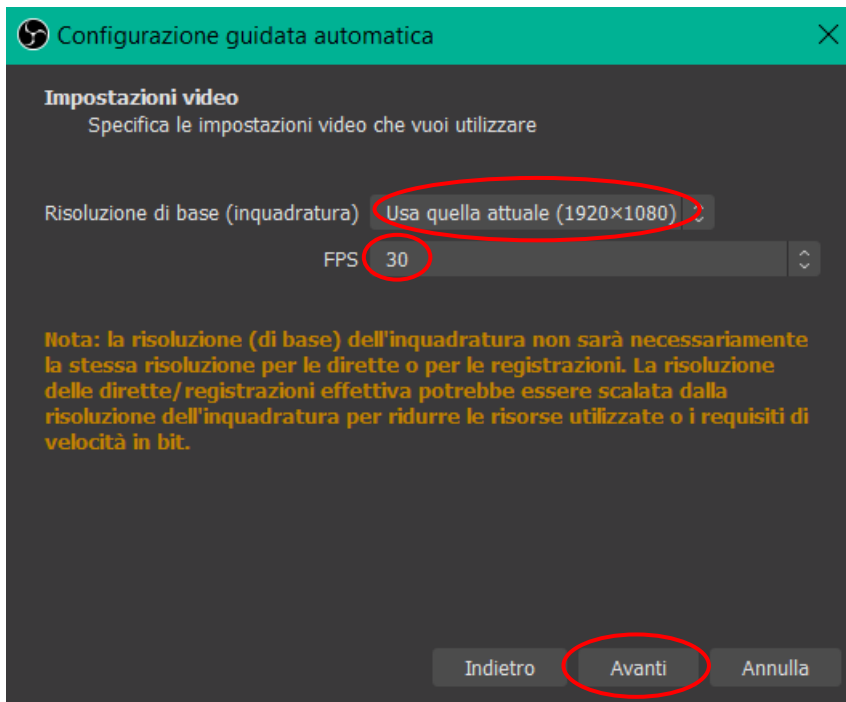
Configurazione guidata automatica

Impostazioni video
Specifica le impostazioni video che vuoi utilizzare

Risoluzione di base (inquadratura) Usa quella attuale (1920×1080)

FPS 30

Nota: la risoluzione (di base) dell'inquadratura non sarà necessariamente la stessa risoluzione per le dirette o per le registrazioni. La risoluzione delle dirette/registrazioni effettiva potrebbe essere scalata dalla risoluzione dell'inquadratura per ridurre le risorse utilizzate o i requisiti di velocità in bit.

Indietro Avanti Annulla